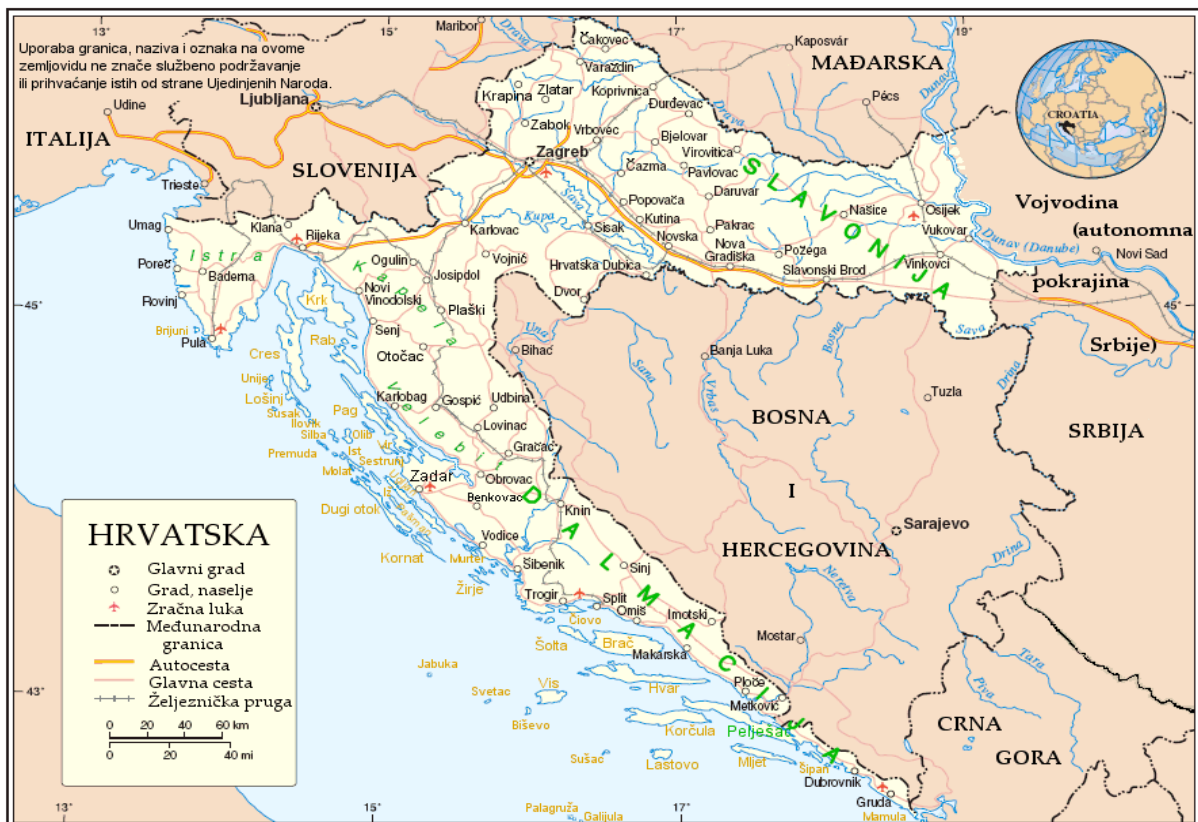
Uporaba granica, naziva i oznaka na ovome zemljovidu ne znače službeno podržavanje ili prihvaćanje istih od strane Ujedinjenih Naroda.

13° 15° 17° 19°

ITALIJA
SLOVENIJA
MAĐARSKA
Vojvodina (autonomna pokrajina Srbije)
SRBIJA
BOSNA I HERCEGOVINA
CRNA GORA
CROATIA

Udine
Ljubljana
Maribor
Čakovec
Varaždin
Kaposvár
Pécs
Krapina
Zlatar
Koprivnica
Đurđevac
Zabok
Vrbovec
Bjelovar
Virovitica
Zagreb
Čazma
Pavlovac
Daruvar
Trieste
Umag
Klana
Rijeka
Istra
Poreč
Baderna
Rovinj
Brijuni
Pula
Popovača
Kutina
Sisak
Novska
Pakrac
Nova Gradiška
Požega
Našice
Osijek
Vukovar
Vinkovci
Slavonski Brod
Novi Sad
SLAVONIJA
Karlovac
Vojnić
Ogulin
Josipdol
Novi Vinodolski
Plaški
Hrvatska Dubica
Dvor
Krk
Senj
Kapela
Cres
Rab
Otočac
Bihać
Banja Luka
Unije
Lošinj
Karlobag
Gospić
Udbina
Susak
Ilovik
Pag
Silba
Olib
Velebit
Lovinac
Gračac
Tuzla
Premuda
Ist
Sestruni
Molat
Zadar
Obrovac
Ugljan
Benkovac
Dugi otok
Pašman
Knin
Sarajevo
Vodice
Kornat
Murter
Šibenik
Sinj
Žirje
Trogir
Split
Omiš
Čiovo
Imotski
Šolta
Brač
Mostar
Makarska
Jabuka
Svetac
Vis
Hvar
Ploče
Biševo
Metković
Korčula
Pelješac
Sušac
Lastovo
Mljet
Šipan
Dubrovnik
Palagruža
Galijula
Gruda
Mamula
DALMACIJA
Drava
Dunav
Sava
Kupa
Dunav (Danube)
Una
Sana
Vrbas
Bosna
Drina
Neretva
Tara
Piva

43° 45°

HRVATSKA
Glavni grad
Grad, naselje
Zračna luka
Međunarodna granica
Autocesta
Glavna cesta
Željeznička pruga
0 20 40 60 km
0 20 40 mi